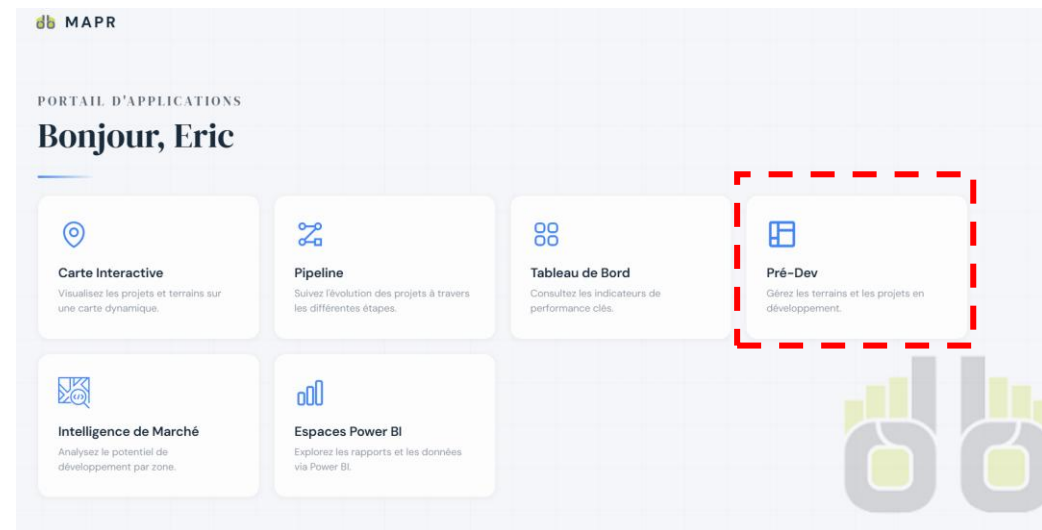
MAPR

PORTAIL D'APPLICATIONS

Bonjour, Eric

Carte Interactive
Visualisez les projets et terrains sur une carte dynamique.

Pipeline
Suivez l'évolution des projets à travers les différentes étapes.

Tableau de Bord
Consultez les indicateurs de performance clés.

Pré-Dev
Gérez les terrains et les projets en développement.

Intelligence de Marché
Analysez le potentiel de développement par zone.

Espaces Power BI
Explorez les rapports et les données via Power BI.